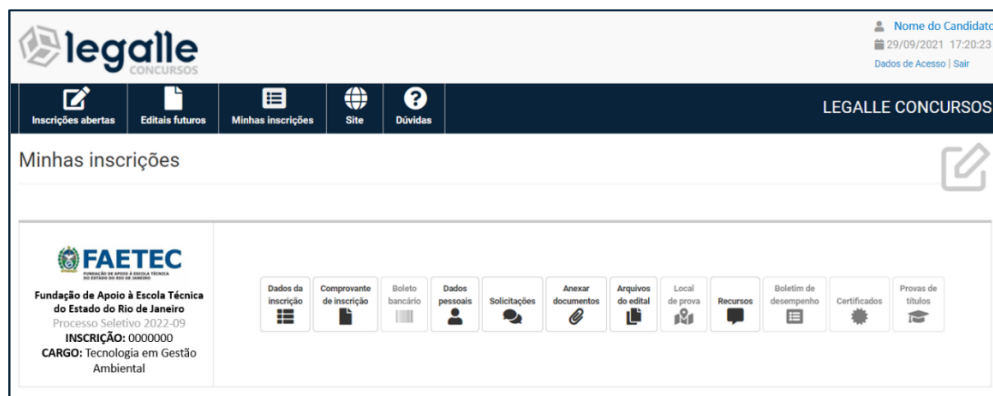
legalle
CONCURSOS

Nome do Candidato
29/09/2021 17:20:23
Dados de Acesso | Sair

Inscrições abertas
Editais futuros
Minhas inscrições
Site
Dúvidas

LEGALLE CONCURSOS

Minhas inscrições

FAETEC
FUNDAÇÃO DE APOIO À ESCOLA TÉCNICA DO ESTADO DO RIO DE JANEIRO

Fundação de Apoio à Escola Técnica do Estado do Rio de Janeiro
Processo Seletivo 2022-09
INSCRIÇÃO: 0000000
CARGO: Tecnologia em Gestão Ambiental

Dados da inscrição
Comprovante de inscrição
Boleto bancário
Dados pessoais
Solicitações
Anexar documentos
Arquivos do edital
Local de prova
Recursos
Boletim de desempenho
Certificados
Provas de títulos